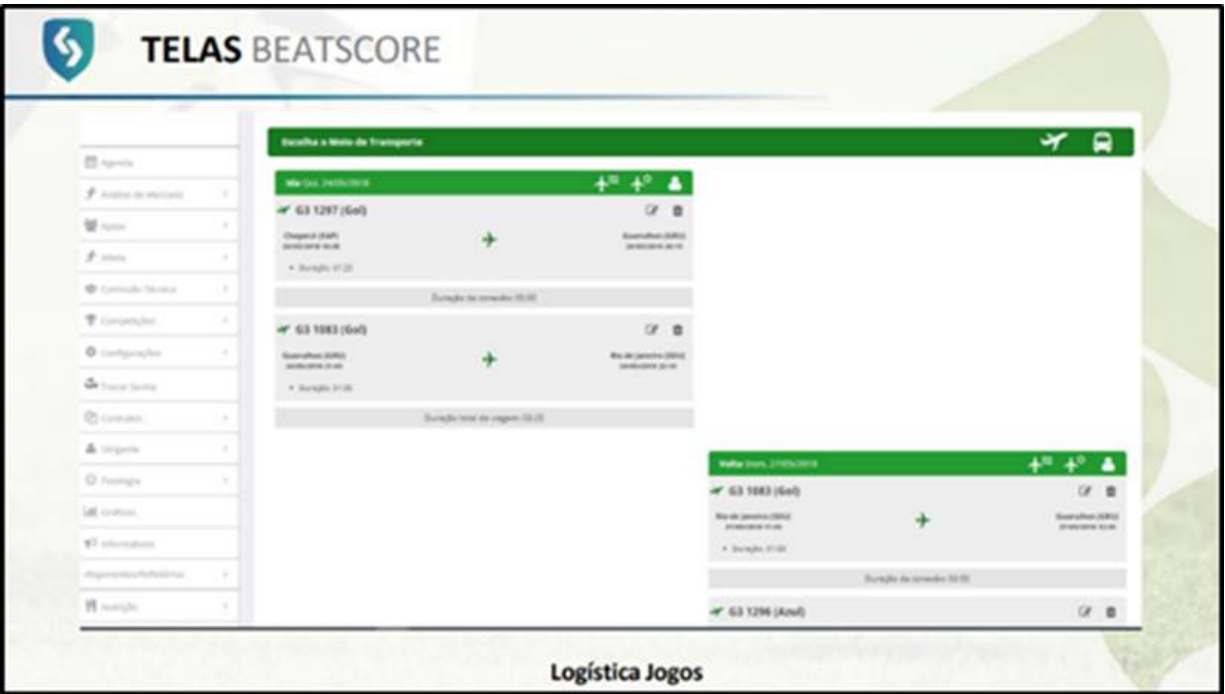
TELAS BEATSCORE

Agenda
Análise de Mercado
Apoio
Atleta
Comissão Técnica
Competições
Configurações
Trocar Senha
Contratos
Dirigente
Fisiologia
Gráficos
Informativos
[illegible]
Nutrição

Escolha o Meio de Transporte

Ida Qua, 24/05/2018
G3 1297 (Gol)
Chapecó (XAP) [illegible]
Guarulhos (GRU) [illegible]
Duração: 01:20
Duração da conexão 00:00
G3 1083 (Gol)
Guarulhos (GRU) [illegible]
Rio de Janeiro (SDU) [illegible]
Duração: 01:06
Duração total da viagem 03:20

Volta Dom, 27/05/2018
G3 1083 (Gol)
Rio de Janeiro (SDU) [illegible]
Guarulhos (GRU) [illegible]
Duração: 01:06
Duração da conexão 00:00
G3 1296 (Azul)

Logística Jogos